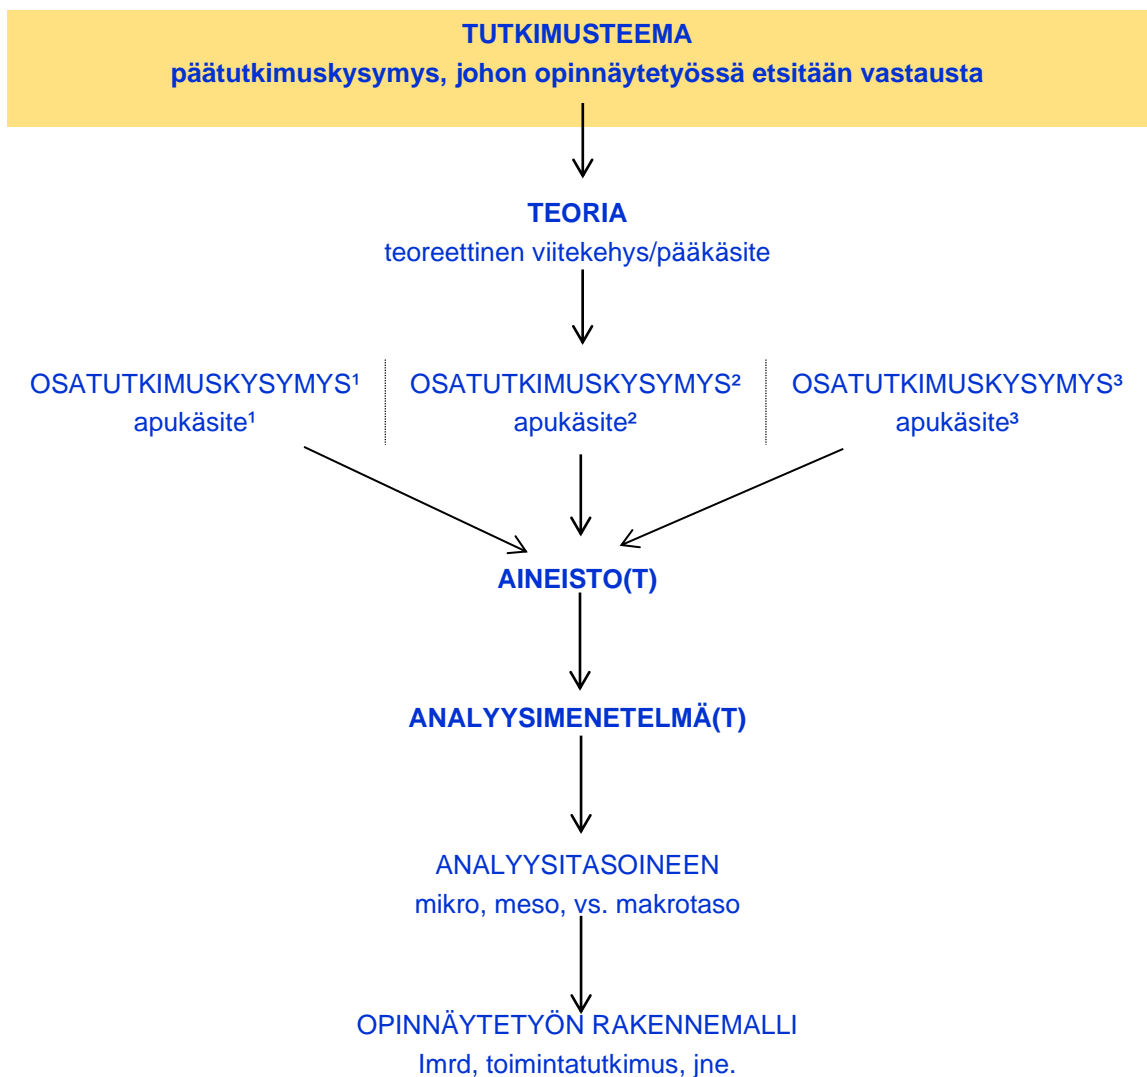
TUTKIMUSTEEMA
päätutkimuskysymys, johon opinnäytetyössä etsitään vastausta

TEORIA
teoreettinen viitekehys/pääkäsite

OSATUTKIMUSKYSYMYS¹
apukäsite¹

OSATUTKIMUSKYSYMYS²
apukäsite²

OSATUTKIMUSKYSYMYS³
apukäsite³

AINEISTO(T)

ANALYYSIMENETELMÄ(T)

ANALYYSITASOINEEN
mikro, meso, vs. makrotaso

OPINNÄYTETYÖN RAKENNEMALLI
Imrd, toimintatutkimus, jne.